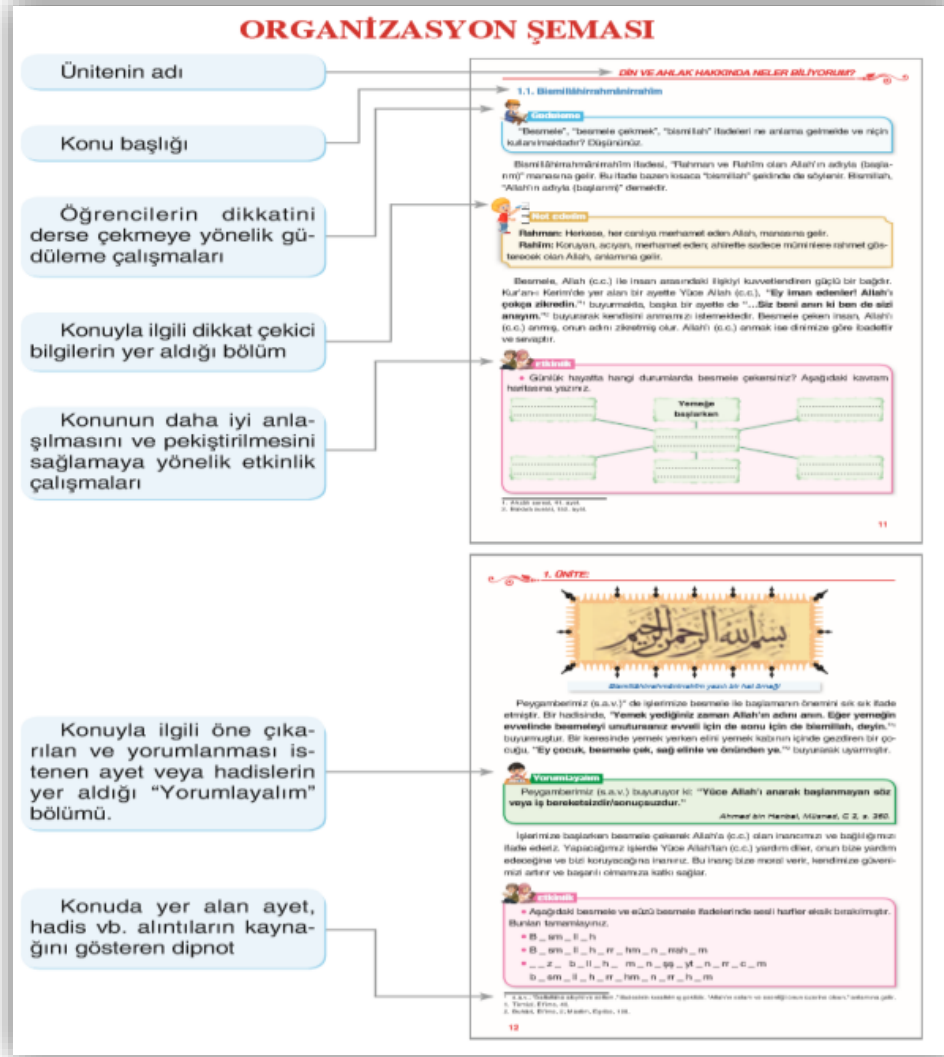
ORGANİZASYON ŞEMASI

Ünitenin adı

Konu başlığı

Öğrencilerin dikkatini derse çekmeye yönelik güdüleme çalışmaları

Konuyla ilgili dikkat çekici bilgilerin yer aldığı bölüm

Konunun daha iyi anlaşılmasını ve pekiştirilmesini sağlamaya yönelik etkinlik çalışmaları

Konuyla ilgili öne çıkarılan ve yorumlanması istenen ayet veya hadislerin yer aldığı "Yorumlayalım" bölümü.

Konuda yer alan ayet, hadis vb. alıntıların kaynağını gösteren dipnot

DİN VE AHLAK HAKKINDA NELER BİLİYORUM?

1.1. Bismillâhirrahmânirrahîm

Güdüleme

"Besmele", "besmele çekmek", "bismillah" ifadeleri ne anlama gelmekte ve niçin kullanılmaktadır? Düşününüz.

Bismillâhirrahmânirrahîm ifadesi, "Rahman ve Rahîm olan Allah'ın adıyla (başlarım)" manasına gelir. Bu ifade bazen kısaca "bismillah" şeklinde de söylenir. Bismillah, "Allah'ın adıyla (başlarım)" demektir.

Not edelim

Rahman: Herkese, her canlıya merhamet eden Allah, manasına gelir.

Rahîm: Koruyan, acıyan, merhamet eden; ahirette sadece müminlere rahmet gösterecek olan Allah, anlamına gelir.

Besmele, Allah (c.c.) ile insan arasındaki ilişkiyi kuvvetlendiren güçlü bir bağdır. Kur'an-ı Kerim'de yer alan bir ayette Yüce Allah (c.c.), "Ey iman edenler! Allah'ı çokça zikredin."¹ buyurmakta, başka bir ayette de "...Siz beni anın ki ben de sizi anayım."² buyurarak kendisini anmamızı istemektedir. Besmele çeken insan, Allah'ı (c.c.) anmış, onun adını zikretmiş olur. Allah'ı (c.c.) anmak ise dinimize göre ibadettir ve sevaptır.

etkinlik

Günlük hayatta hangi durumlarda besmele çekeriz? Aşağıdaki kavram haritasına yazınız.

Yemeğe başlarken

1. Ahzâb suresi, 41. ayet.
2. Bakara suresi, 152. ayet.

11

1. ÜNİTE

Bismillâhirrahmânirrahîm yazılı bir hat örneği

Peygamberimiz (s.a.v.) de işlerimize besmele ile başlamanın önemini sık sık ifade etmiştir. Bir hadisinde, "Yemek yediğiniz zaman Allah'ın adını anın. Eğer yemeğin evvelinde besmeleyi unutursanız evveli için de sonu için de bismillah, deyin."¹ buyurmuştur. Bir keresinde yemek yerken elini yemek kabının içinde gezdiren bir çocuğu, "Ey çocuk, besmele çek, sağ elinle ve önünden ye."² buyurarak uyarmıştır.

Yorumlayalım

Peygamberimiz (s.a.v.) buyuruyor ki: "Yüce Allah'ı anarak başlanmayan söz veya iş bereketsizdir/sonuçsuzdur."

Ahmed bin Hanbel, Müsned, C 2, s. 360.

İşlerimize başlarken besmele çekerek Allah'a (c.c.) olan inancımızı ve bağlılığımızı ifade ederiz. Yapacağımız işlerde Yüce Allah'tan (c.c.) yardım dileriz, onun bize yardım edeceğine ve bizi koruyacağına inanırız. Bu inanç bize moral verir, kendimize güvenimizi artırır ve başarılı olmamıza katkı sağlar.

etkinlik

Aşağıdaki besmele ve eûzü besmele ifadelerinde sesli harfler eksik bırakılmıştır. Bunları tamamlayınız.

B _ sm _ ll _ h
B _ sm _ ll _ h _ rr _ hm _ n _ rr _ h _ m
_ _ z _ b _ ll _ h _ m _ n _ ş _ yt _ n _ rr _ c _ m
b _ sm _ ll _ h _ rr _ hm _ n _ rr _ h _ m

1. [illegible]
2. Buhârî, Et'ime, 2; Müslim, Eşribe, 108.

12